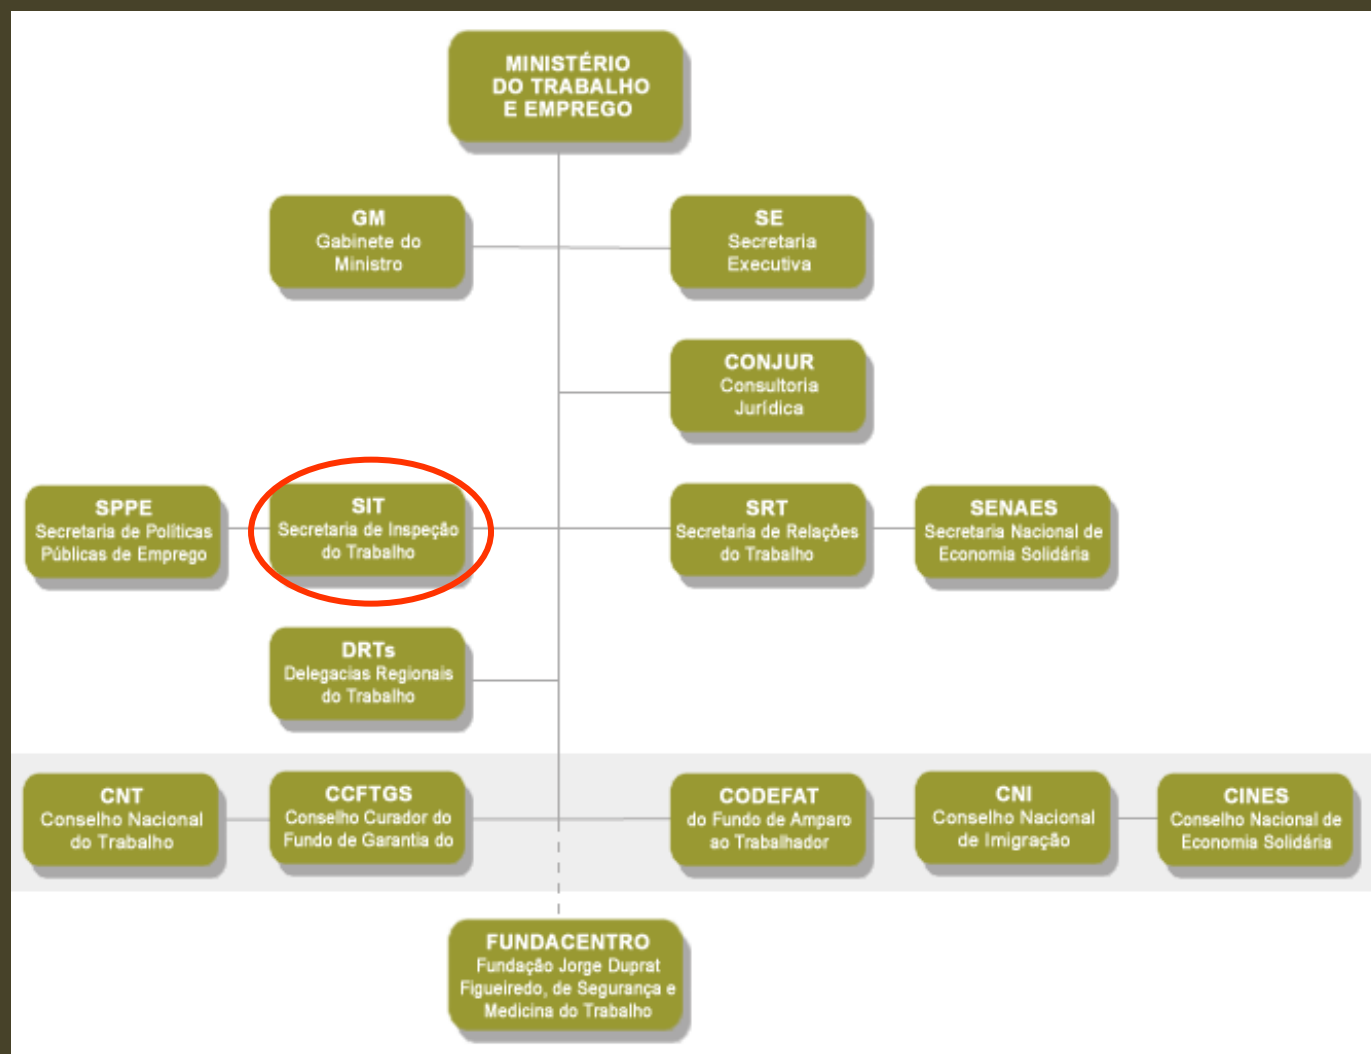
MINISTÉRIO DO TRABALHO E EMPREGO

GM
Gabinete do Ministro

SE
Secretaria Executiva

CONJUR
Consultoria Jurídica

SPPE
Secretaria de Políticas Públicas de Emprego

SIT
Secretaria de Inspeção do Trabalho

SRT
Secretaria de Relações do Trabalho

SENAES
Secretaria Nacional de Economia Solidária

DRTs
Delegacias Regionais do Trabalho

CNT
Conselho Nacional do Trabalho

CCFTGS
Conselho Curador do Fundo de Garantia do

CODEFAT
do Fundo de Amparo ao Trabalhador

CNI
Conselho Nacional de Imigração

CINES
Conselho Nacional de Economia Solidária

FUNDACENTRO
Fundação Jorge Duprat Figueiredo, de Segurança e Medicina do Trabalho